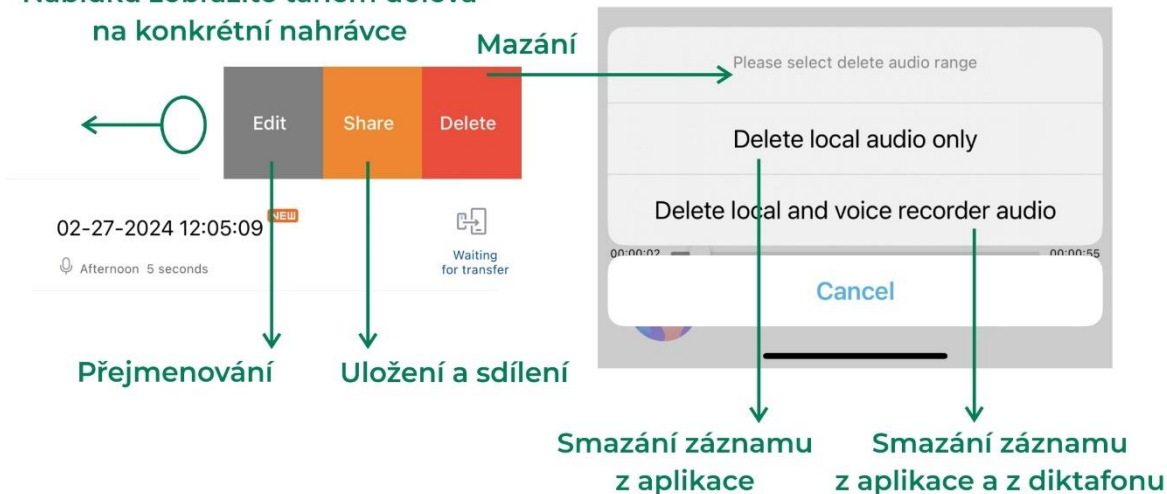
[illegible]
na konkrétní nahrávce

Mazání

Edit Share Delete

02-27-2024 12:05:09 NEW

Afternoon 5 seconds

Waiting for transfer

Please select delete audio range

Delete local audio only

Delete local and voice recorder audio

00:00:02 00:00:55

Cancel

Přejmenování

Uložení a sdílení

Smazání záznamu z aplikace

Smazání záznamu z aplikace a z diktafonu